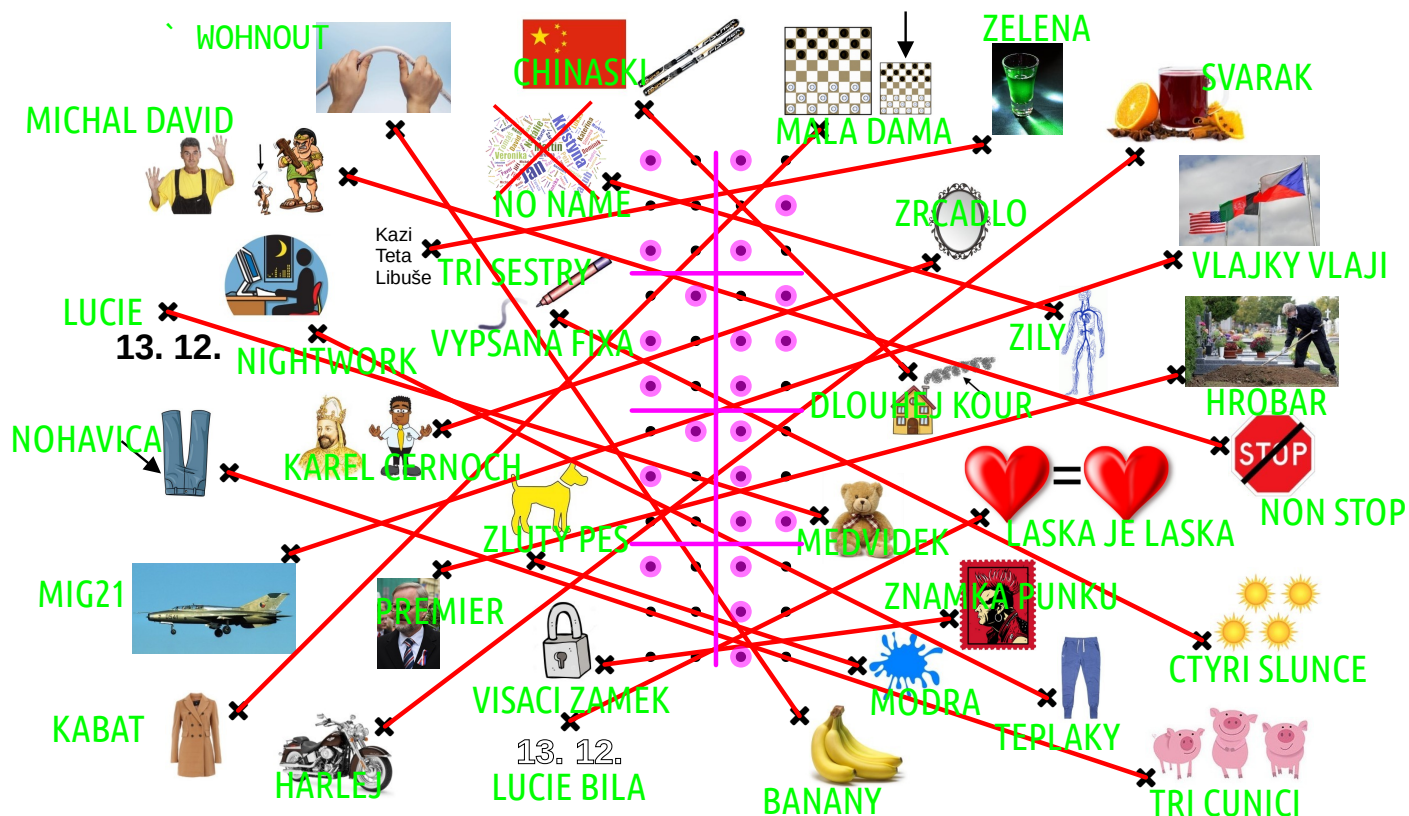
` WOHNOUT

CHINASKI

MALA DAMA

ZELENA

SVARAK

MICHAL DAVID

NO NAME

ZRCADLO

VLAJKY VLAJI

Kazi
Teta
Libuše

TRI SESTRY

LUCIE

13. 12.

NIGHTWORK

VYPSANA FIXA

ZILY

HROBAR

DLOUHEJ KOUR

NOHAVICA

KAREL CERNOCH

NON STOP

LASKA JE LASKA

ZLUTY PES

MEDVIDEK

ZNAMKA PUNKU

MIG21

PREMIER

CTYRI SLUNCE

VISACI ZAMEK

MODRA

KABAT

TEPLAKY

13. 12.
LUCIE BILA

HARLEJ

BANANY

TRI CUNICI